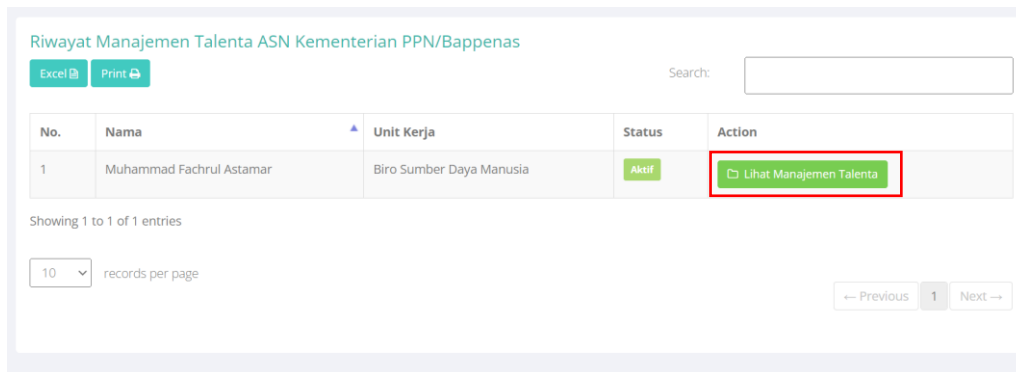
Riwayat Manajemen Talenta ASN Kementerian PPN/Bappenas

Excel Print

Search:

| No. | Nama | Unit Kerja | Status | Action |
|---|---|---|---|---|
| 1 | Muhammad Fachrul Astamar | Biro Sumber Daya Manusia | Aktif | Lihat Manajemen Talenta |

Showing 1 to 1 of 1 entries

10 records per page

← Previous 1 Next →